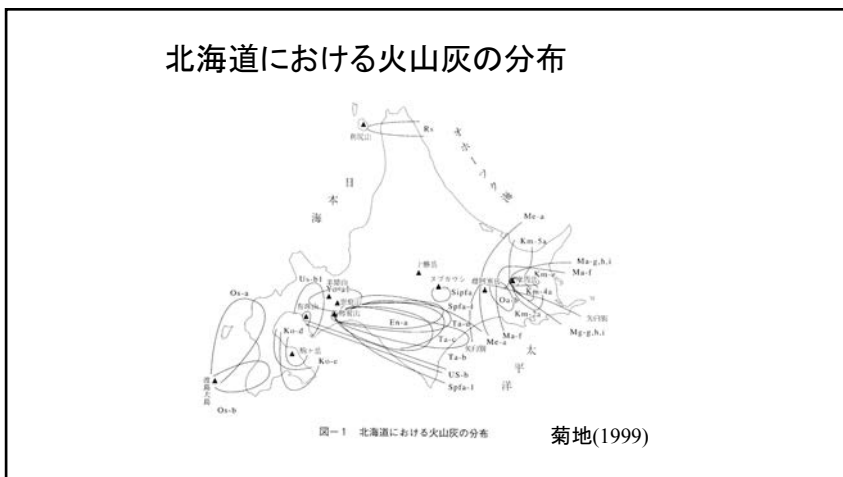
北海道における火山灰の分布

Rs
利尻山
オホーツク海
日本海
Me-a
Km-5a
Ma-g,h,i
Ma-f
Km-e
Km-4a
Km-2a
Mg-g,h,i
Ma-f
Me-a
Us-b1
Yo-a
En-a
Sipfa
Spfa-1
Ta-d
Ta-c
Ta-b
US-b
Spfa-1
Os-a
Ko-d
Ko-c
Os-b
渡島大島
駒ヶ岳
十勝岳
太平洋

図－1　北海道における火山灰の分布

菊地(1999)